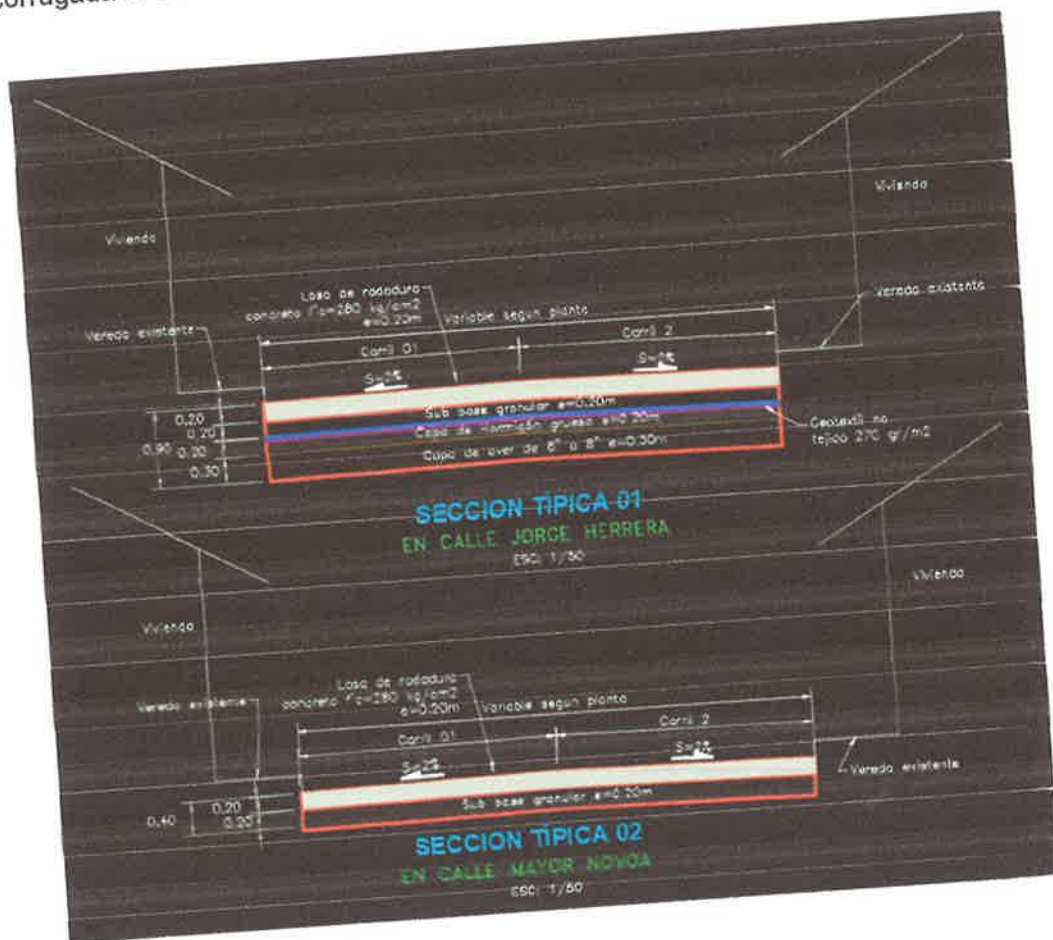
corrugada

Vivienda

Vivienda

Losa de rodadura concreto f'c=280 kg/cm2 e=0.20m

Variable segun planta

Vereda existente

Vereda existente

Carril 01

Carril 2

S=2%

S=2%

0.20

0.20

0.90

0.20

0.30

Sub base granular e=0.20m

Capa de hormigón grueso e=0.20m

Capa de over de 6" a 8" e=0.30m

Geotextil no tejido 270 gr/m2

SECCION TIPICA 01

EN CALLE JORGE HERRERA

ESC: 1/50

Vivienda

Vivienda

Losa de rodadura concreto f'c=280 kg/cm2 e=0.20m

Variable segun planta

Vereda existente

Carril 01

Carril 2

S=2%

S=2%

Vereda existente

0.40

0.20

0.20

Sub base granular e=0.20m

SECCION TIPICA 02

EN CALLE MAYOR NOVOA

ESC: 1/50